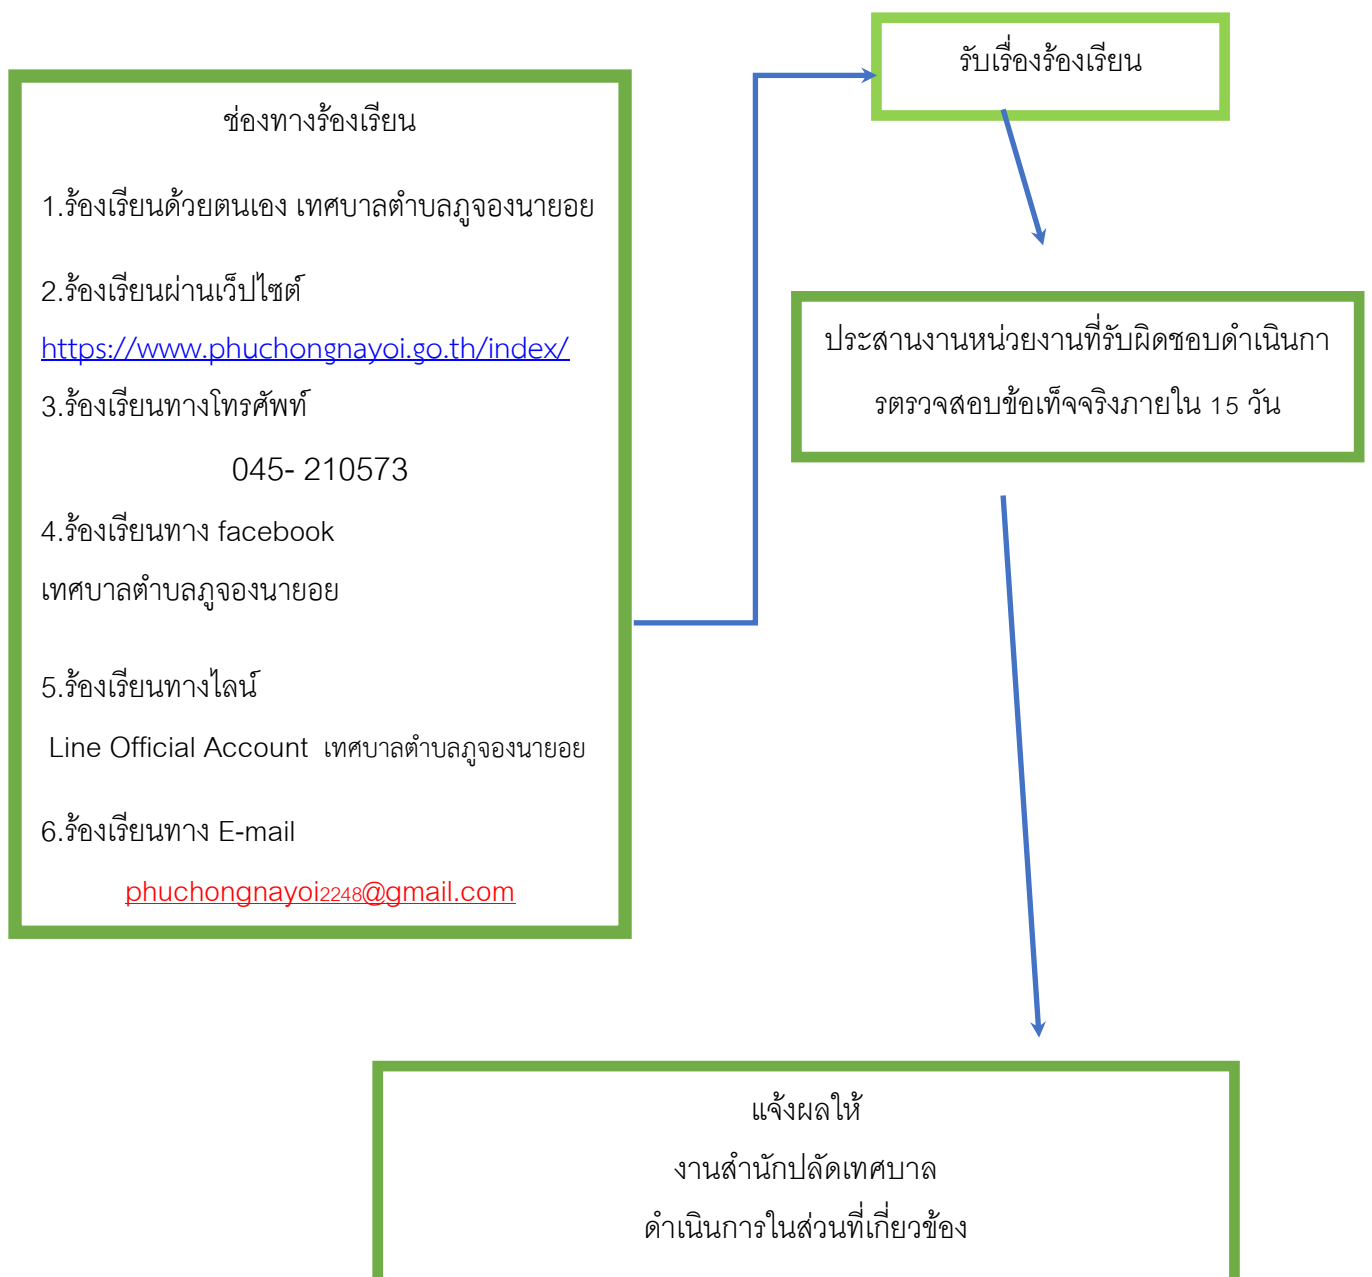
ช่องทางร้องเรียน

1.ร้องเรียนด้วยตนเอง เทศบาลตำบลภูจองนายอย

2.ร้องเรียนผ่านเว็ปไซต์

https://www.phuchongnayoi.go.th/index/

3.ร้องเรียนทางโทรศัพท์

045- 210573

4.ร้องเรียนทาง facebook

เทศบาลตำบลภูจองนายอย

5.ร้องเรียนทางไลน์

Line Official Account เทศบาลตำบลภูจองนายอย

6.ร้องเรียนทาง E-mail

phuchongnayoi2248@gmail.com

รับเรื่องร้องเรียน

ประสานงานหน่วยงานที่รับผิดชอบดำเนินการตรวจสอบข้อเท็จจริงภายใน 15 วัน

แจ้งผลให้
งานสำนักปลัดเทศบาล
ดำเนินการในส่วนที่เกี่ยวข้อง